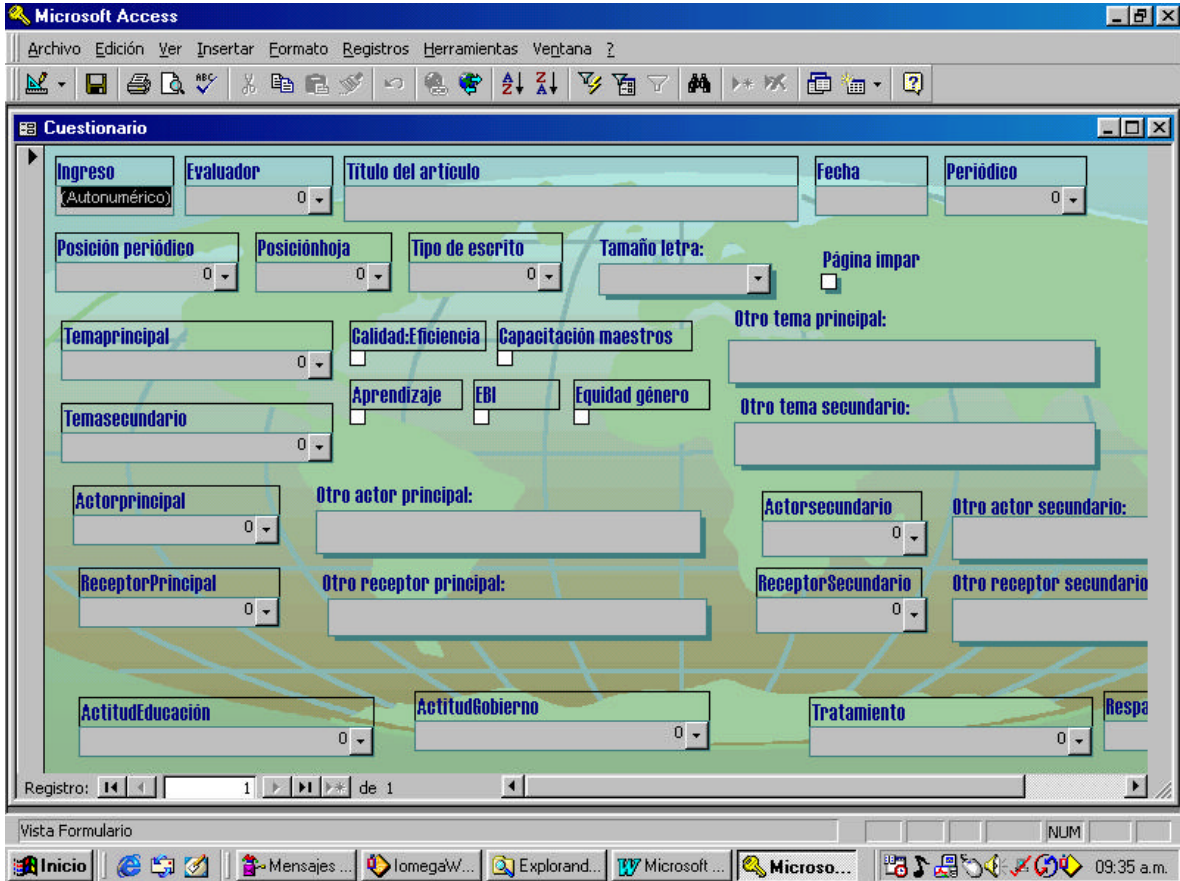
Microsoft Access

Archivo Edición Ver Insertar Formato Registros Herramientas Ventana ?

Cuestionario

Ingreso
(Autonumérico)
Evaluador
0
Título del artículo
Fecha
Periódico
0

Posición periódico
0
Posiciónhoja
0
Tipo de escrito
0
Tamaño letra:
Página impar

Temaprincipal
0
Calidad:Eficiencia
Capacitación maestros
Otro tema principal:

Aprendizaje
EBI
Equidad género

Temasecundario
0
Otro tema secundario:

Actorprincipal
0
Otro actor principal:
Actorsecundario
0
Otro actor secundario:

ReceptorPrincipal
0
Otro receptor principal:
ReceptorSecundario
0
Otro receptor secundario

ActitudEducación
0
ActitudGobierno
0
Tratamiento
0
Respa

Registro: 1 de 1

Vista Formulario
NUM

Inicio
Mensajes ...
IomegaW...
Explorand...
Microsoft ...
Microso...
09:35 a.m.